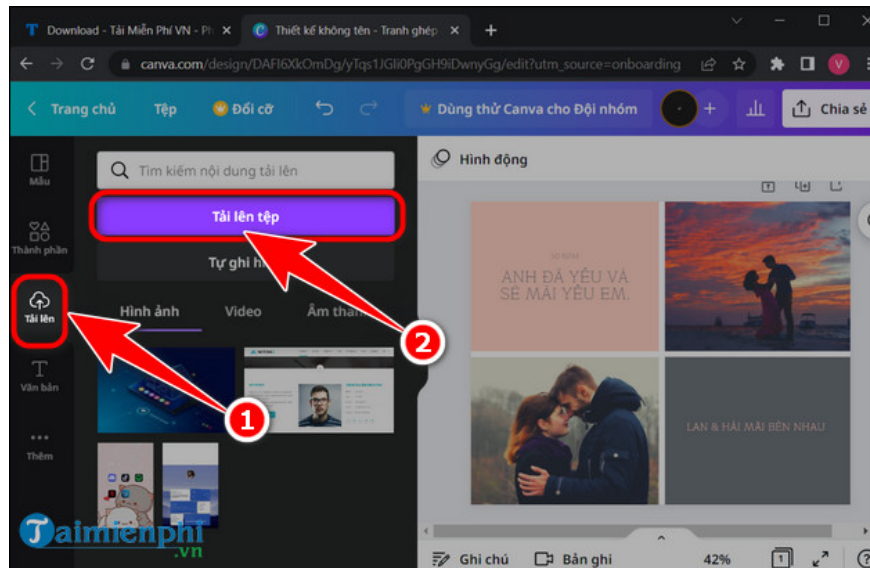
Download - Tải Miễn Phí VN - Ph ×
Thiết kế không tên - Tranh ghép ×
+
canva.com/design/DAFI6XkOmDg/yTqs1Gli0PgGH9iDwnyGg/edit?utm_source=onboarding
V
‹ Trang chủ
Tệp
Đổi cỡ
Dùng thử Canva cho Đội nhóm
+
Chia sẻ
Mẫu
Thành phần
Tải lên
Văn bản
Thêm
Tìm kiếm nội dung tải lên
Tải lên tệp
Tự ghi hì
Hình ảnh
Video
Âm tha
Hình động
10 NĂM
ANH ĐÃ YÊU VÀ SẼ MÃI YÊU EM.
LAN & HẢI MÃI BÊN NHAU
1
2
Ghi chú
Bản ghi
42%
1
?
Taimienphi
.vn